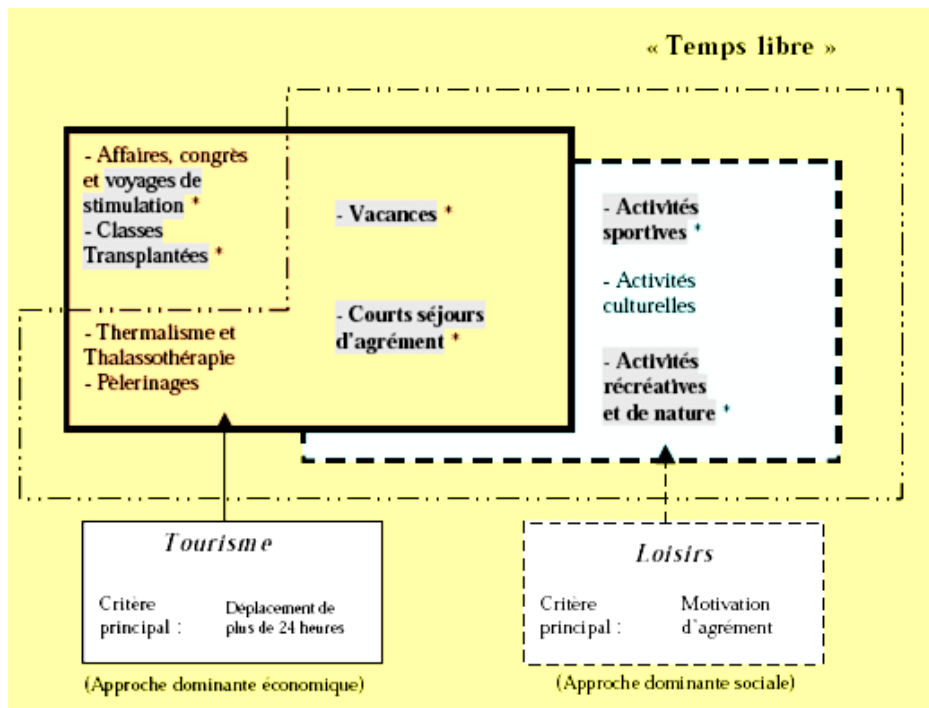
« Temps libre »

- Affaires, congrès et voyages de stimulation *
- Classes Transplantées *

- Vacances *

- Courts séjours d'agrément *

- Thermalisme et Thalassothérapie
- Pèlerinages

- Activités sportives *

- Activités culturelles

- Activités récréatives et de nature *

Tourisme

Critère principal : Déplacement de plus de 24 heures

(Approche dominante économique)

Loisirs

Critère principal : Motivation d'agrément

(Approche dominante sociale)